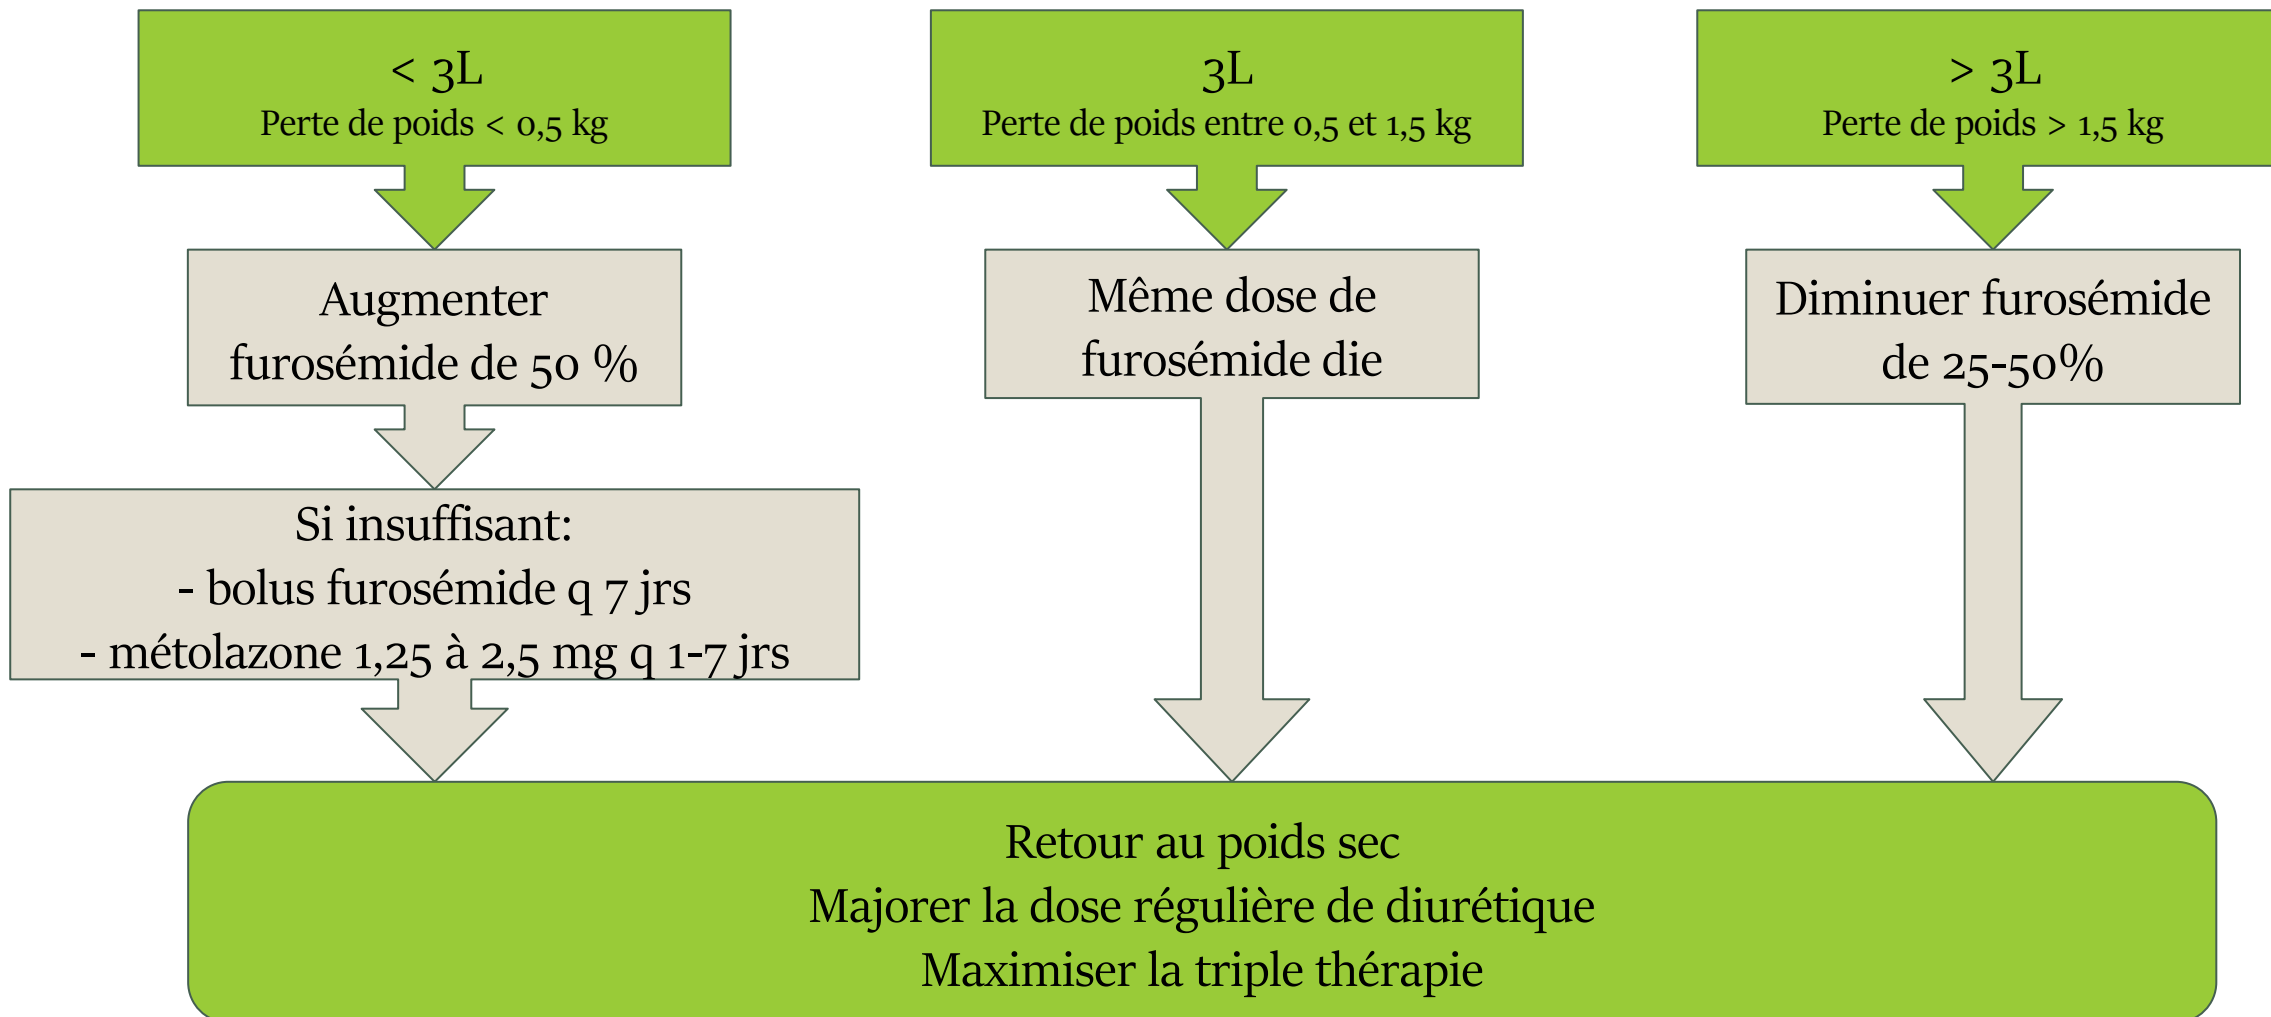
< 3L
Perte de poids < 0,5 kg

3L
Perte de poids entre 0,5 et 1,5 kg

> 3L
Perte de poids > 1,5 kg

Augmenter furosémide de 50 %

Même dose de furosémide die

Diminuer furosémide de 25-50%

Si insuffisant:
- bolus furosémide q 7 jrs
- métolazone 1,25 à 2,5 mg q 1-7 jrs

Retour au poids sec
Majorer la dose régulière de diurétique
Maximiser la triple thérapie